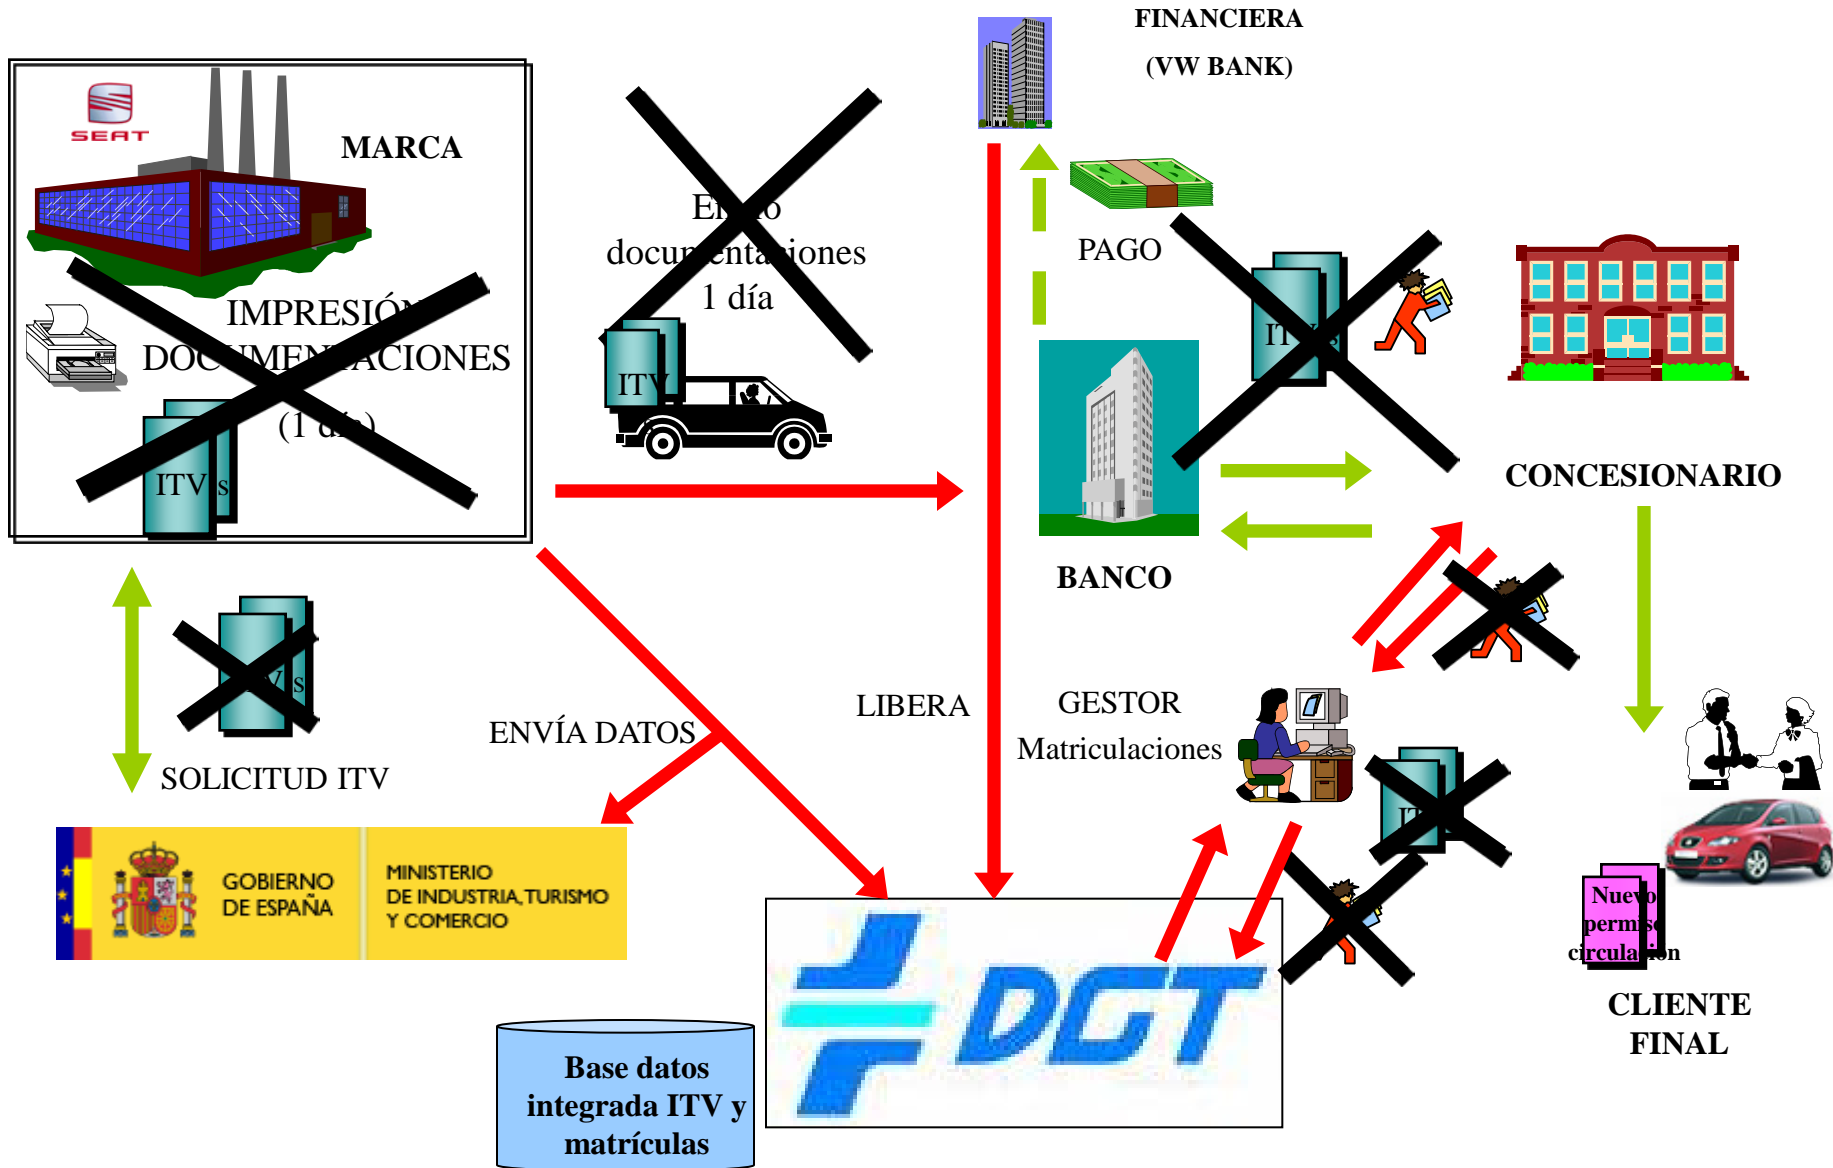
FINANCIERA
(VW BANK)

SEAT

MARCA

IMPRESIÓN DOCUMENTACIONES (1 día)

ITV's

Envío documentaciones 1 día

ITV

PAGO

ITV's

CONCESIONARIO

BANCO

ITV's

SOLICITUD ITV

ENVÍA DATOS

LIBERA

GESTOR Matriculaciones

ITV

GOBIERNO DE ESPAÑA

MINISTERIO DE INDUSTRIA, TURISMO Y COMERCIO

DGT

Nuevo permiso circulación

CLIENTE FINAL

Base datos integrada ITV y matrículas